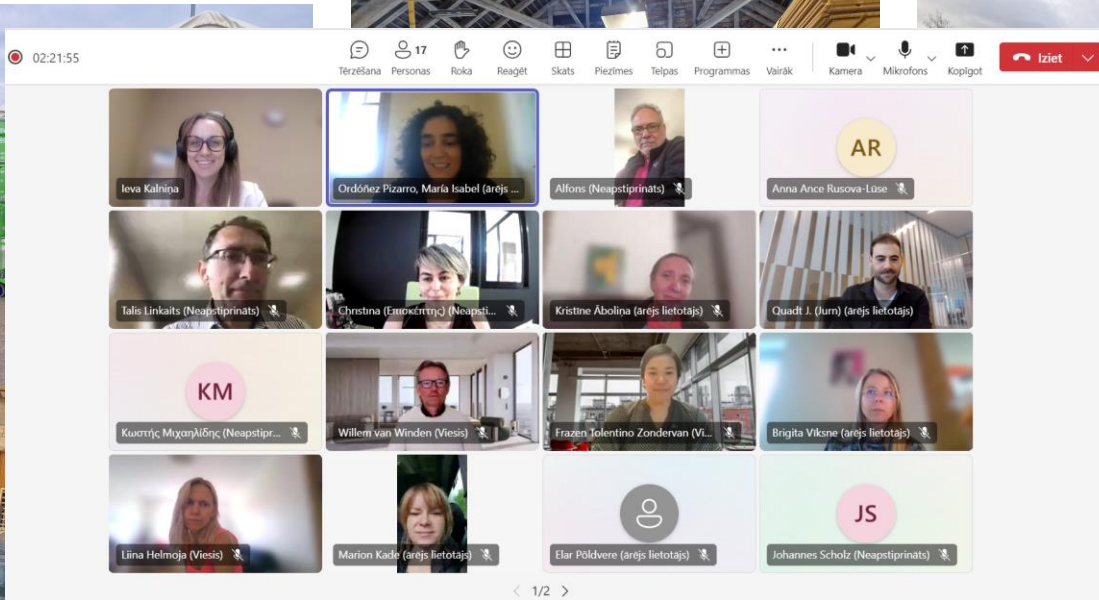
02:21:55

Tērzēšana 17 Personas Roka Reaģēt Skats Piezīmes Telpas Programmas Vairāk Kamera Mikrofons Kopīgot Iziet

AR
KM
JS

Ieva Kalniņa
Ordóñez Pizarro, María Isabel (ārējs ...
Alfons (Neapstiprināts)
Anna Ance Rusova-Lūse
Talis Linkaits (Neapstiprināts)
Christina (Επισκέπτης) (Neapsti...
Kristīne Āboliņa (ārējs lietotājs)
Quadt J. (Jurn) (ārējs lietotājs)
Κωστής Μιχαηλίδης (Neapstipr...
Willem van Winden (Viesis)
Frazen Tolentino Zondervan (Vi...
Brigita Vīksne (ārējs lietotājs)
Liina Helmoja (Viesis)
Marion Kade (ārējs lietotājs)
Elar Põldvere (ārējs lietotājs)
Johannes Scholz (Neapstiprināts)

1/2